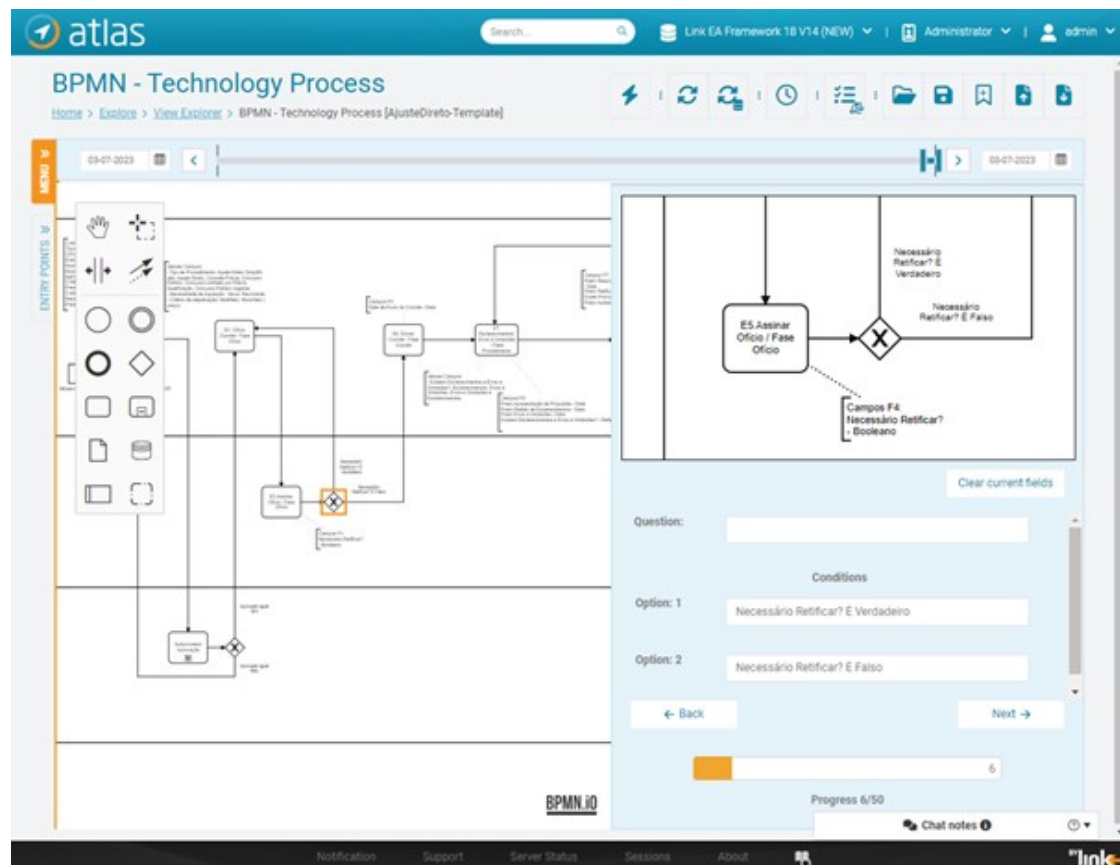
atlas

Search...

Link EA Framework 18 V14 (NEW) | Administrator | admin

BPMN - Technology Process

Home > Explore > View Explorer > BPMN - Technology Process [AjusteDireto-Template]

03-07-2023 03-07-2023

MENU

ENTRY POINTS

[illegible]

E5.Assinar Ofício / Fase Ofício

Necessário Retificar? É Verdadeiro

Necessário Retificar? É Falso

Campos F4: Necessário Retificar? - Booleano

Clear current fields

Question:

Conditions

Option: 1 Necessário Retificar? É Verdadeiro

Option: 2 Necessário Retificar? É Falso

← Back

Next →

6

Progress 6/50

BPMN.iO

Chat notes

Notification Support Server Status Sessions About

"link